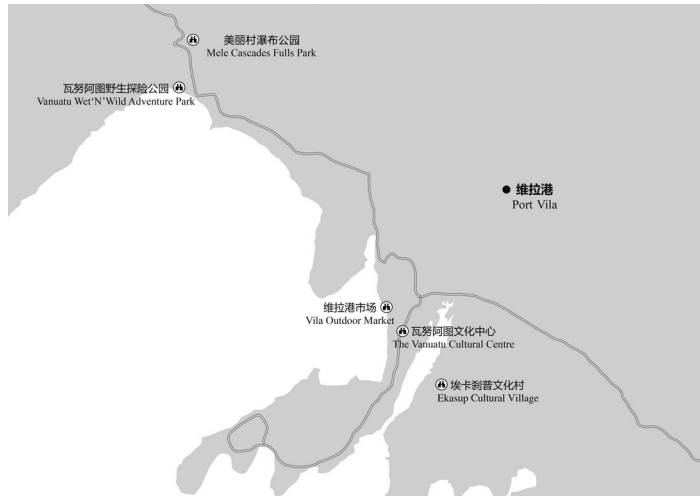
美丽村瀑布公园
Mele Cascades Fulls Park

瓦努阿图野生探险公园
Vanuatu Wet'N'Wild Adventure Park

维拉港
Port Vila

维拉港市场
Vila Outdoor Market

瓦努阿图文化中心
The Vanuatu Cultural Centre

埃卡剎普文化村
Ekasup Cultural Village